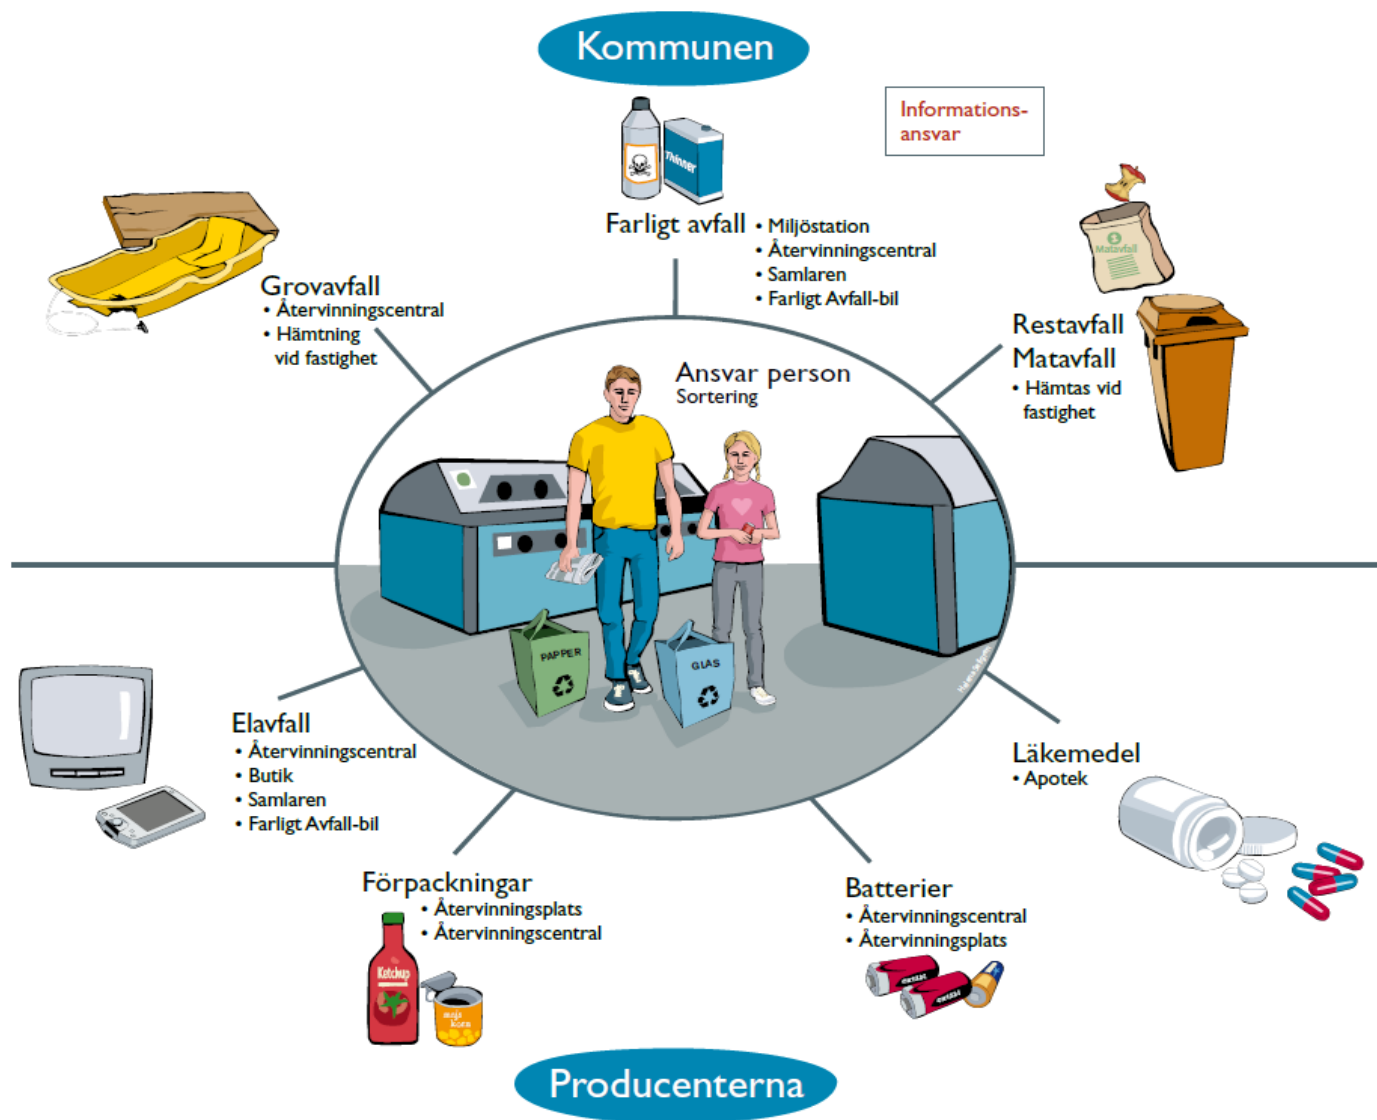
Kommunen

Informations-ansvar

Thinner

Farligt avfall
• Miljöstation
• Återvinningscentral
• Samlaren
• Farligt Avfall-bil

Grovavfall
• Återvinningscentral
• Hämtning vid fastighet

Matavfall

Restavfall
Matavfall
• Hämtas vid fastighet

Ansvar person
Sortering

PAPPER

GLAS

Elavfall
• Återvinningscentral
• Butik
• Samlaren
• Farligt Avfall-bil

Läkemedel
• Apotek

Förpackningar
• Återvinningsplats
• Återvinningscentral

Ketchup

majs korn

Batterier
• Återvinningscentral
• Återvinningsplats

Producenterna